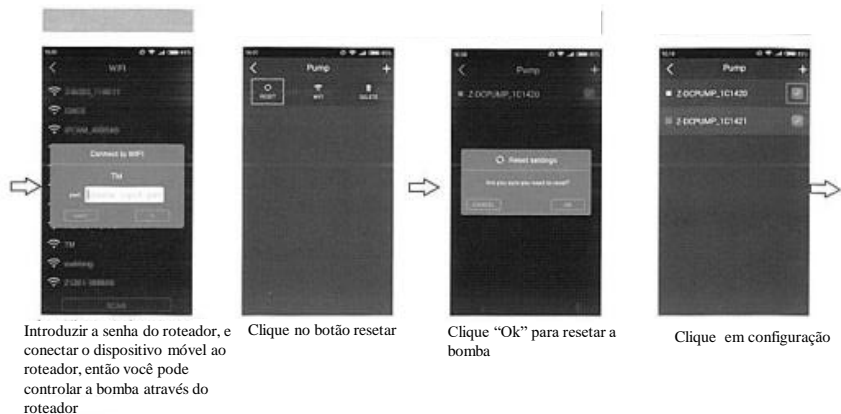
WIFI

Connect to WIFI

TM

TM

SCAN

Pump

RESET

WIFI

DELETE

Pump

Z-DCPUMP_1C1420

Reset settings

Are you sure you want to reset?

CANCEL

OK

Pump

Z-DCPUMP_1C1420

Z-DCPUMP_1C1421

Introduzir a senha do roteador, e conectar o dispositivo móvel ao roteador, então você pode controlar a bomba através do roteador

Clique no botão resetar

Clique “Ok” para resetar a bomba

Clique em configuração